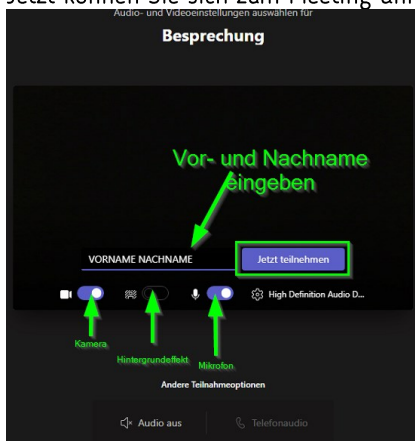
Jetzt können Sie sich zum Meeting anmelden

Audio- und Videoeinstellungen auswählen für

Besprechung

Vor- und Nachname eingeben

VORNAME NACHNAME

Jetzt teilnehmen

High Definition Audio D...

Kamera

Hintergrundeffekt

Mikrofon

Andere Teilnahmeoptionen

Audio aus

Telefonaudio